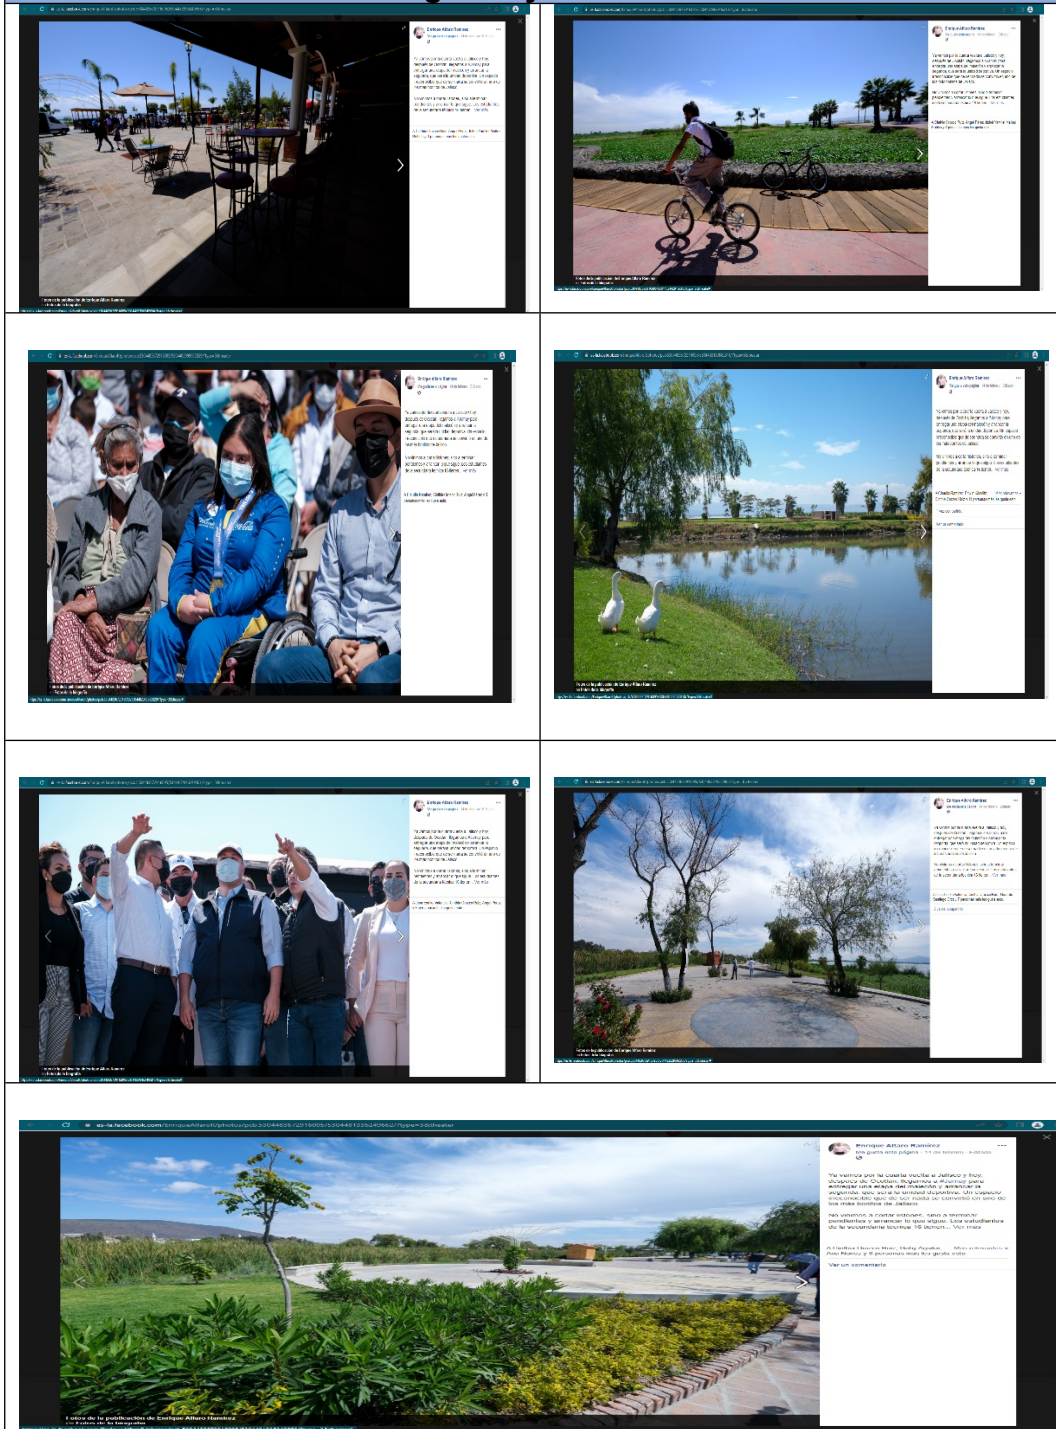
Enrique Alfaro Ramírez

Ya vamos por la cuarta vuelta a Jalisco y hoy, después de Ocotlán, llegamos a #Jamay para entregar una etapa del malecón y arranque de segunda, que será la unidad deportiva. Un espacio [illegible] de los más bonitos de Jalisco.

No venimos a cortar listones, sino a terminar pendientes y arrancar lo que sigue. Los estudiantes de la secundaria técnica 16 ... Ver más

Ver un comentario

Fotos de la publicación de Enrique Alfaro Ramírez

es-la.facebook.com/EnriqueAlfaroR/photos/pcb.530448572916605/530446135624662/?type=3&theater